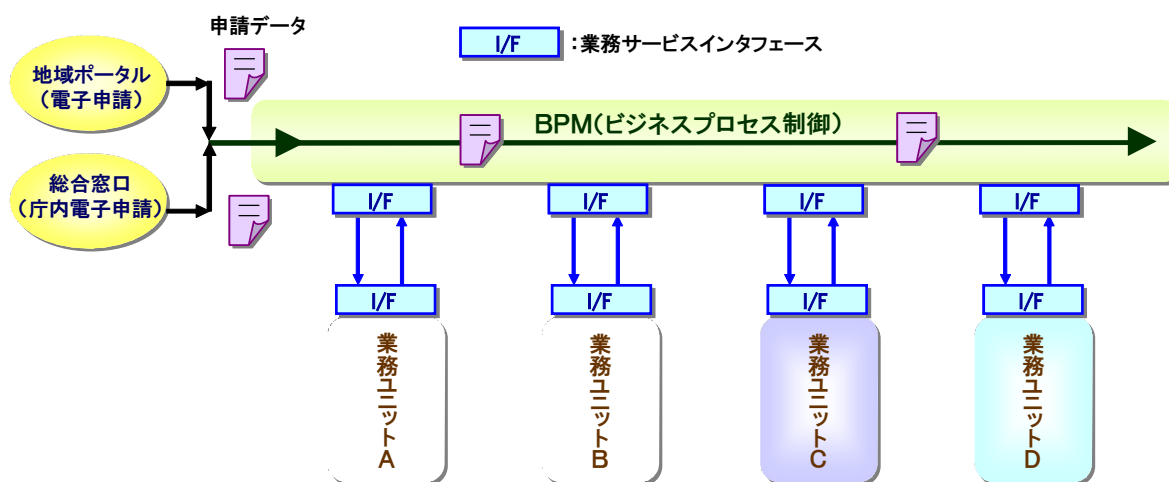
申請データ

I/F ：業務サービスインタフェース

地域ポータル
（電子申請）

総合窓口
（庁内電子申請）

BPM（ビジネスプロセス制御）

I/F

I/F

I/F

I/F

I/F

I/F

I/F

I/F

業務ユニットA

業務ユニットB

業務ユニットC

業務ユニットD